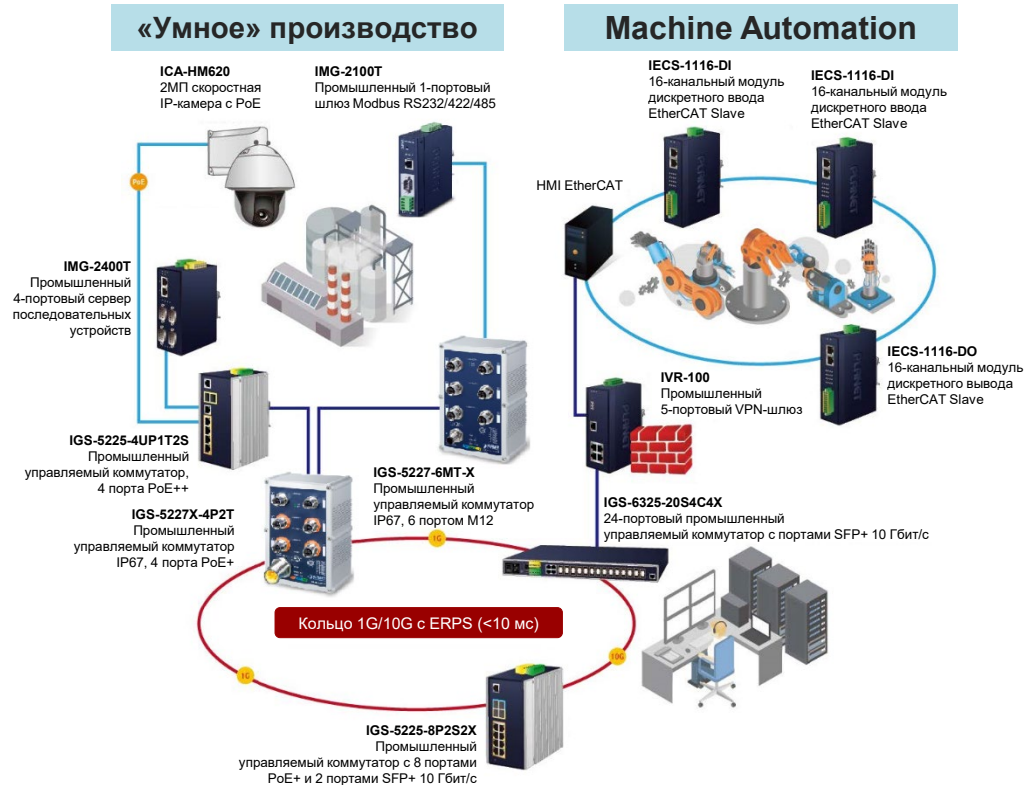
«Умное» производство

Machine Automation

ICA-HM620
2МП скоростная IP-камера с PoE

IMG-2100T
Промышленный 1-портовый шлюз Modbus RS232/422/485

IECS-1116-DI
16-канальный модуль дискретного ввода EtherCAT Slave

IECS-1116-DI
16-канальный модуль дискретного ввода EtherCAT Slave

HMI EtherCAT

PoE

IMG-2400T
Промышленный 4-портовый сервер последовательных устройств

IECS-1116-DO
16-канальный модуль дискретного вывода EtherCAT Slave

IVR-100
Промышленный 5-портовый VPN-шлюз

IGS-5225-4UP1T2S
Промышленный управляемый коммутатор, 4 порта PoE++

IGS-5227-6MT-X
Промышленный управляемый коммутатор IP67, 6 портом M12

IGS-6325-20S4C4X
24-портовый промышленный управляемый коммутатор с портами SFP+ 10 Гбит/с

IGS-5227X-4P2T
Промышленный управляемый коммутатор IP67, 4 порта PoE+

1G

Кольцо 1G/10G с ERPS (<10 мс)

10G

1G

IGS-5225-8P2S2X
Промышленный управляемый коммутатор с 8 портами PoE+ и 2 портами SFP+ 10 Гбит/с